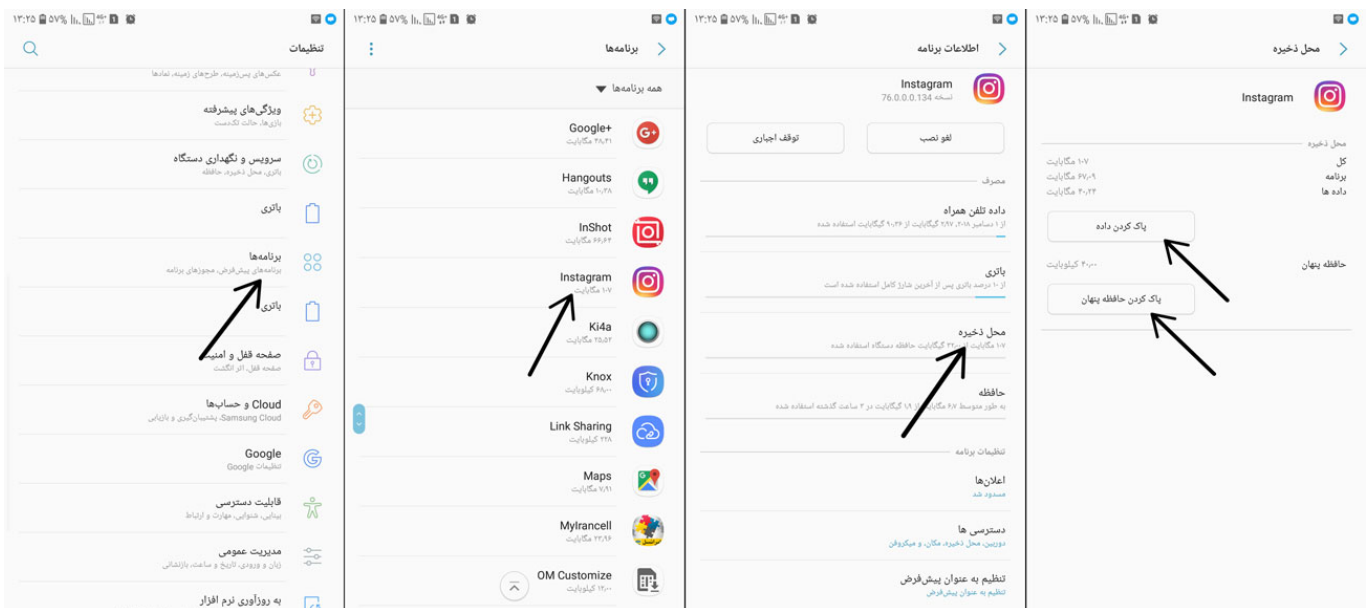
۱۳:۲۵ ۵۷%
تنظیمات
عکس‌های پس‌زمینه، طرح‌های زمینه، نمادها
ویژگی‌های پیشرفته
بازی‌ها، حالت تک‌دست
سرویس و نگهداری دستگاه
باتری، محل ذخیره، حافظه
باتری
برنامه‌ها
برنامه‌های پیش‌فرض، مجوزهای برنامه
باتری
صفحه قفل و امنیت
صفحه قفل، اثر انگشت
Cloud و حساب‌ها
Samsung Cloud، پشتیبان‌گیری و بازیابی
Google
تنظیمات Google
قابلیت دسترسی
بینایی، شنوایی، مهارت و ارتباط
مدیریت عمومی
زبان و ورودی، تاریخ و ساعت، بازنشانی
به روزآوری نرم افزار

۱۳:۲۵ ۵۷%
برنامه‌ها
همه برنامه‌ها
Google+
۴۸٫۳۱ مگابایت
Hangouts
۱۰٫۲۸ مگابایت
InShot
۶۶٫۶۴ مگابایت
Instagram
۱۰۷ مگابایت
Ki4a
۲۵٫۵۲ مگابایت
Knox
۶۸٫۰۰ کیلوبایت
Link Sharing
۲۲۸ کیلوبایت
Maps
۷٫۹۱ مگابایت
MyIrancell
۲۳٫۹۶ مگابایت
OM Customize
۱۲٫۰۰ کیلوبایت

۱۳:۲۵ ۵۷%
اطلاعات برنامه
Instagram
نسخه 76.0.0.0.134
لغو نصب
توقف اجباری
مصرف
داده تلفن همراه
از ۱ دسامبر ۲۰۱۸، ۲٫۹۷ گیگابایت از ۹٫۲۶ گیگابایت استفاده شده
باتری
از ۱۰ درصد باتری پس از آخرین شارژ کامل استفاده شده است
محل ذخیره
۱۰۷ مگابایت از ۳۲ گیگابایت حافظه دستگاه استفاده شده
حافظه
به طور متوسط ۶۷ مگابایت از ۱٫۹ گیگابایت در ۳ ساعت گذشته استفاده شده
تنظیمات برنامه
اعلان‌ها
مسدود شد
دسترسی ها
دوربین، محل ذخیره، مکان، و میکروفن
تنظیم به عنوان پیش‌فرض
تنظیم به عنوان پیش‌فرض

۱۳:۲۵ ۵۷%
محل ذخیره
Instagram
محل ذخیره
کل ۱۰۷ مگابایت
برنامه ۶۷٫۰۹ مگابایت
داده ها ۴۰٫۲۴ مگابایت
پاک کردن داده
حافظه پنهان ۴۰٫۰۰ کیلوبایت
پاک کردن حافظه پنهان